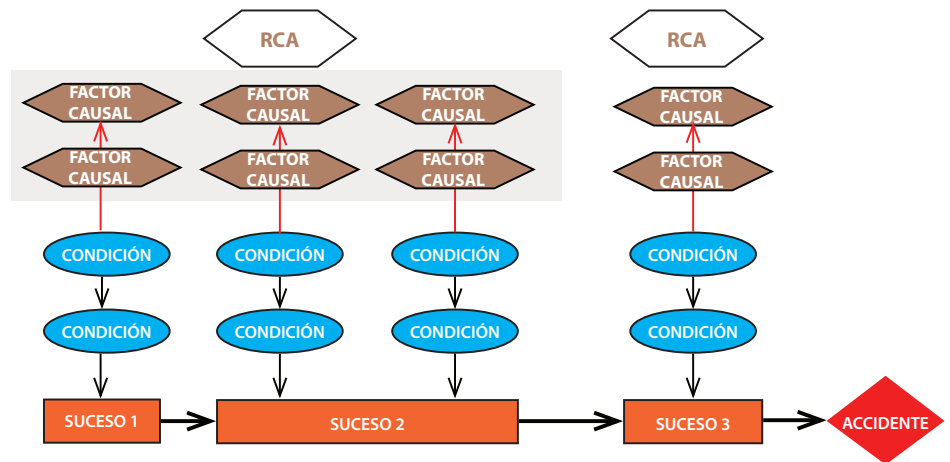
RCA

RCA

FACTOR CAUSAL

FACTOR CAUSAL

FACTOR CAUSAL

FACTOR CAUSAL

FACTOR CAUSAL

FACTOR CAUSAL

FACTOR CAUSAL

FACTOR CAUSAL

CONDICIÓN

CONDICIÓN

CONDICIÓN

CONDICIÓN

CONDICIÓN

CONDICIÓN

CONDICIÓN

CONDICIÓN

SUCESO 1

SUCESO 2

SUCESO 3

ACCIDENTE